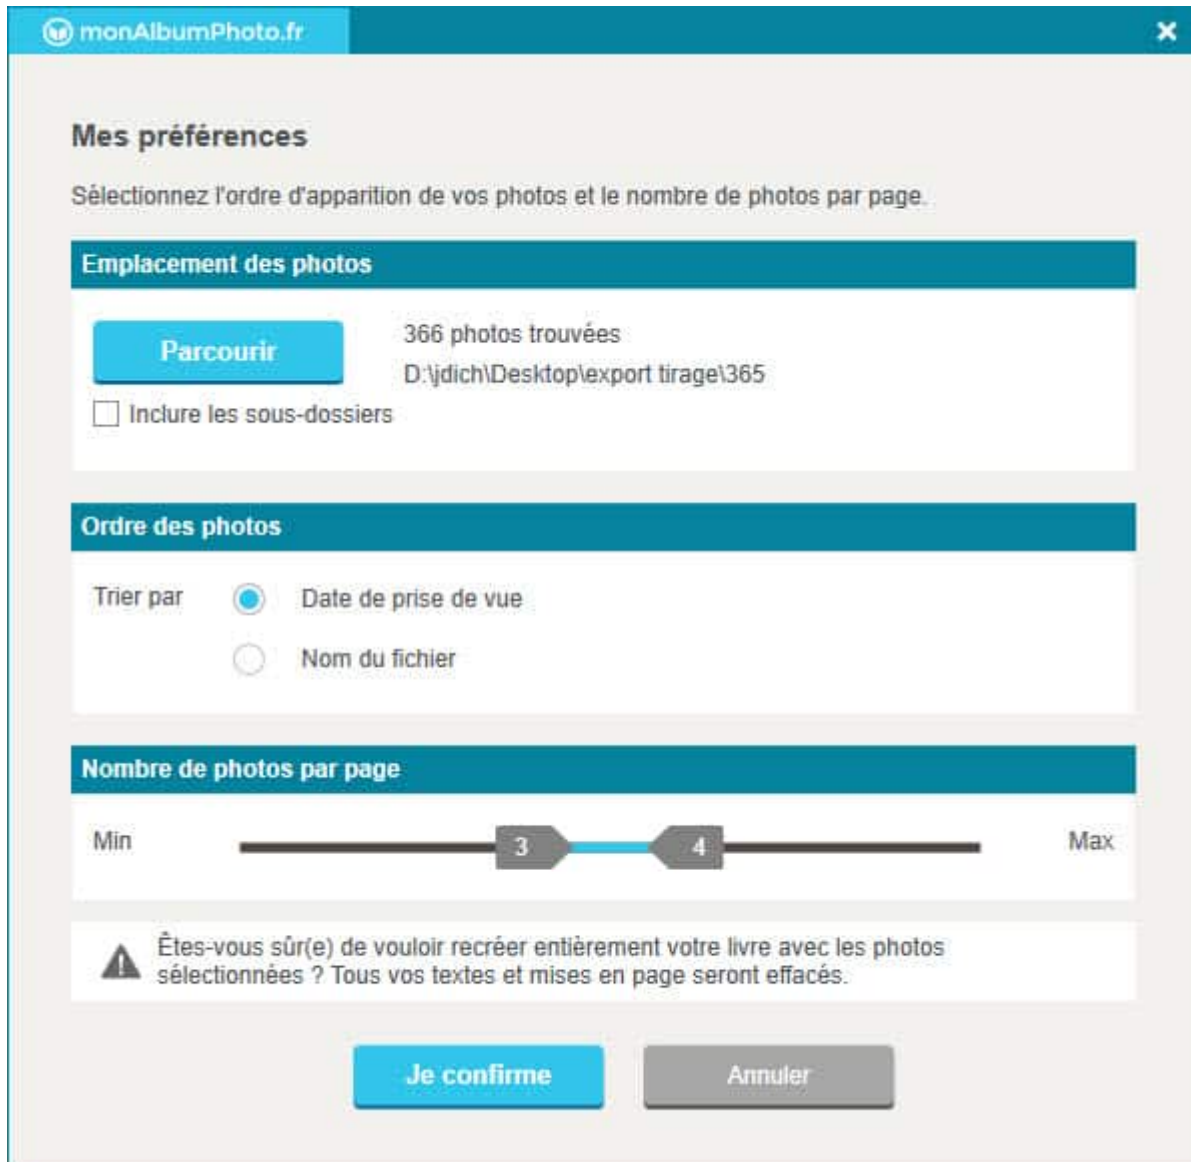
monAlbumPhoto.fr

×

Mes préférences

Sélectionnez l'ordre d'apparition de vos photos et le nombre de photos par page.

Emplacement des photos

Parcourir

366 photos trouvées

D:\jdich\Desktop\export tirage\365

Inclure les sous-dossiers

Ordre des photos

Trier par

Date de prise de vue

Nom du fichier

Nombre de photos par page

Min

3

4

Max

Êtes-vous sûr(e) de vouloir recréer entièrement votre livre avec les photos sélectionnées ? Tous vos textes et mises en page seront effacés.

Je confirme

Annuler